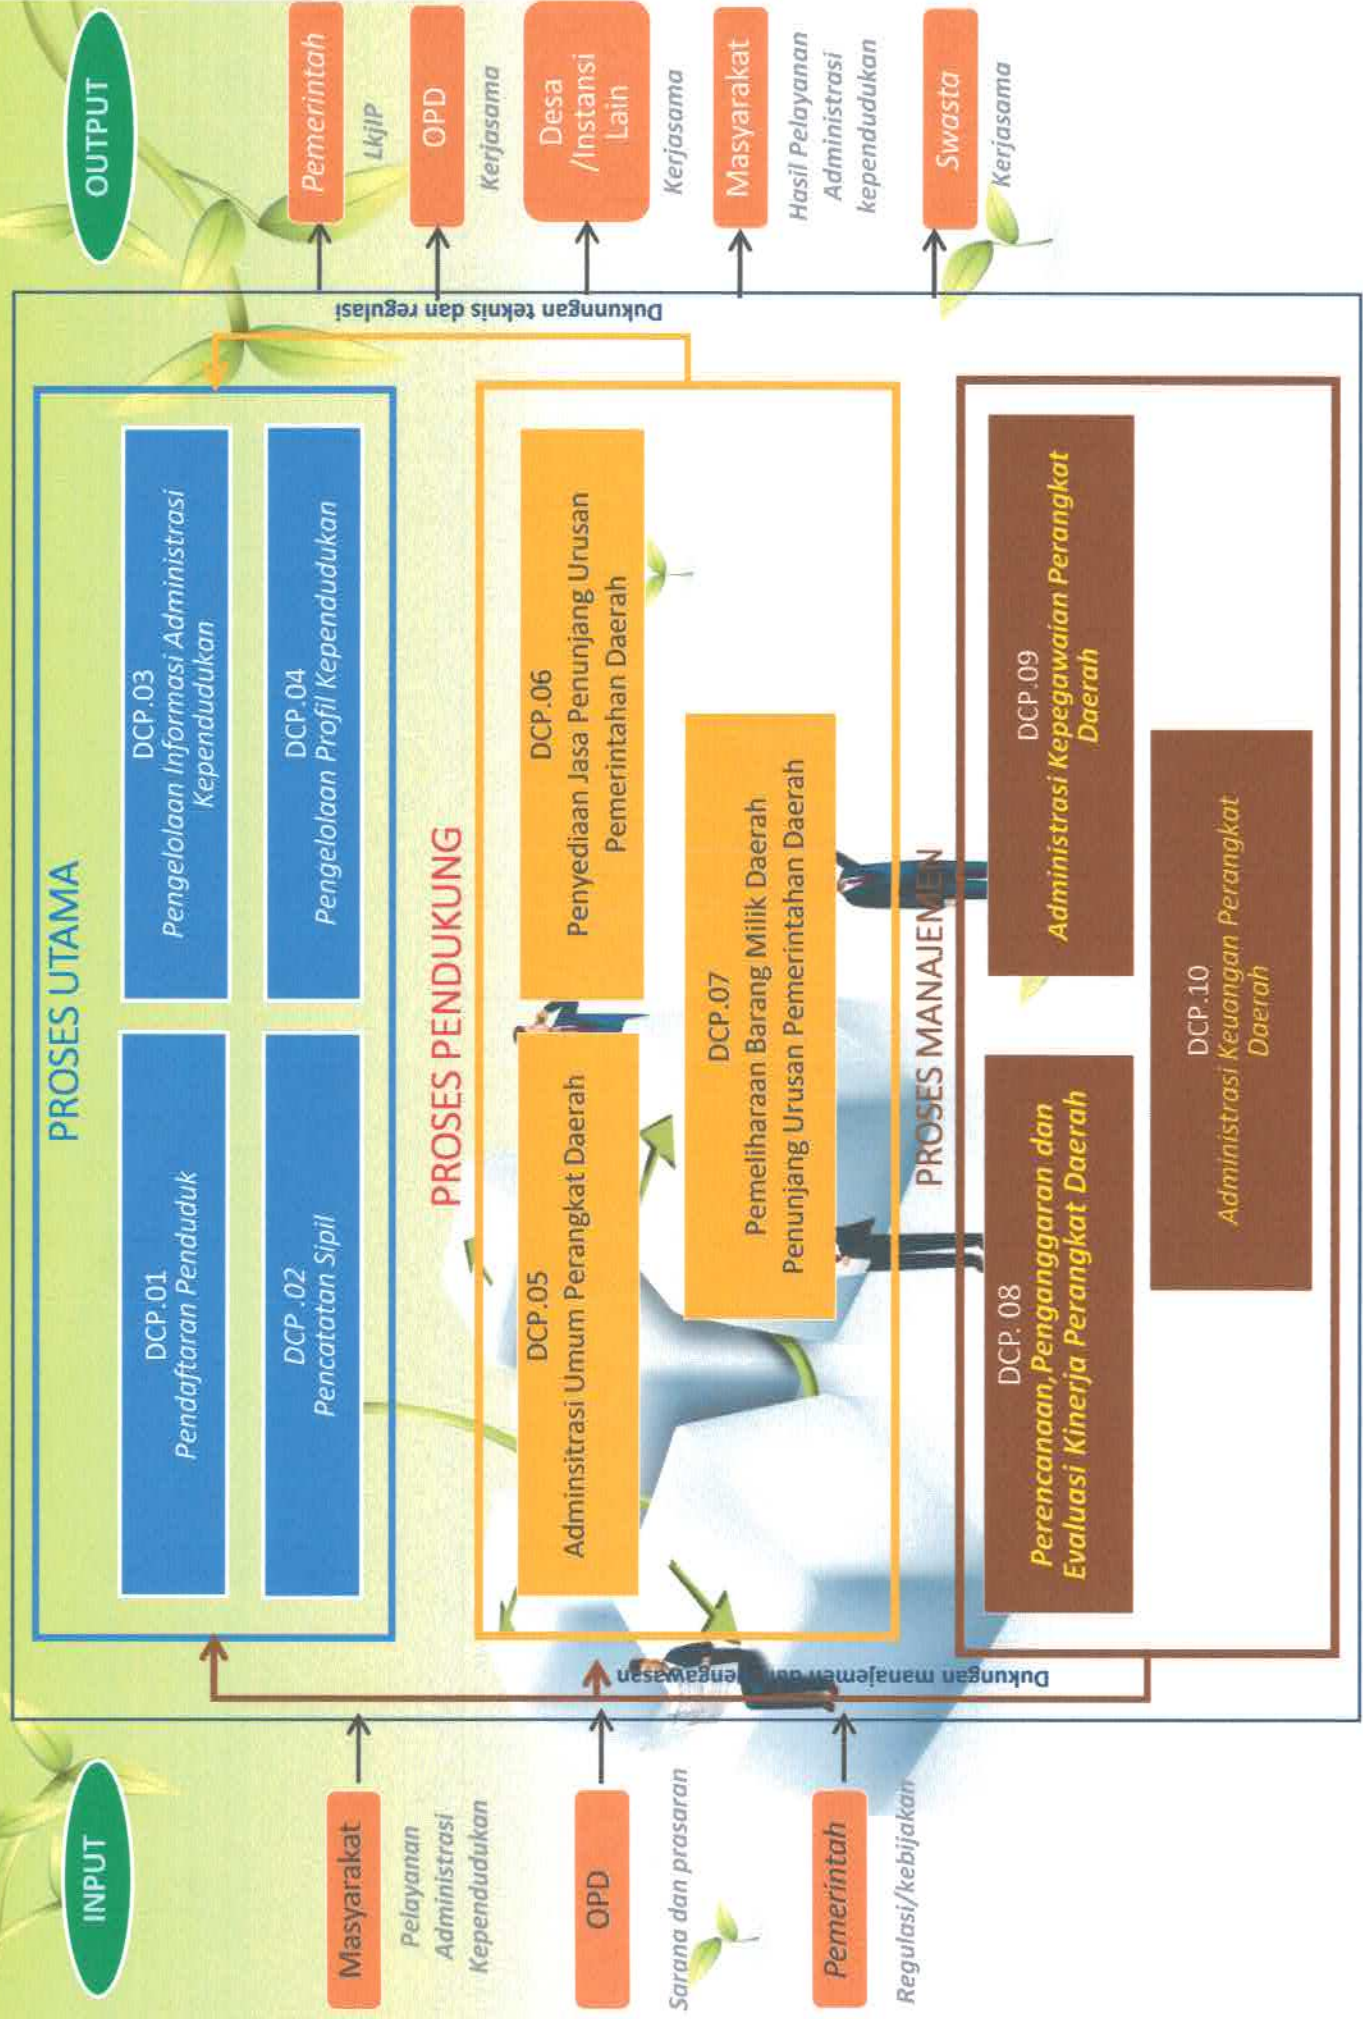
INPUT

Masyarakat
Pelayanan Administrasi Kependudukan

OPD
Sarana dan prasaran

Pemerintah
Regulasi/kebijakan

Dukungan manajemen dan kepegawaian

PROSES UTAMA

DCP.01
Pendaftaran Penduduk

DCP.02
Pencatatan Sipil

DCP.03
Pengelolaan Informasi Administrasi Kependudukan

DCP.04
Pengelolaan Profil Kependudukan

PROSES PENDUKUNG

DCP.05
Adminsitrasi Umum Perangkat Daerah

DCP.06
Penyediaan Jasa Penunjang Urusan Pemerintahan Daerah

DCP.07
Pemeliharaan Barang Milik Daerah Penunjang Urusan Pemerintahan Daerah

PROSES MANAJEMEN

DCP. 08
Perencanaan,Penganggaran dan Evaluasi Kinerja Perangkat Daerah

DCP.09
Administrasi Kepegawaian Perangkat Daerah

DCP.10
Administrasi Keuangan Perangkat Daerah

Dukungan teknis dan regulasi

OUTPUT

Pemerintah
LKjIP

OPD
Kerjasama

Desa /Instansi Lain
Kerjasama

Masyarakat
Hasil Pelayanan Administrasi kependudukan

Swasta
Kerjasama